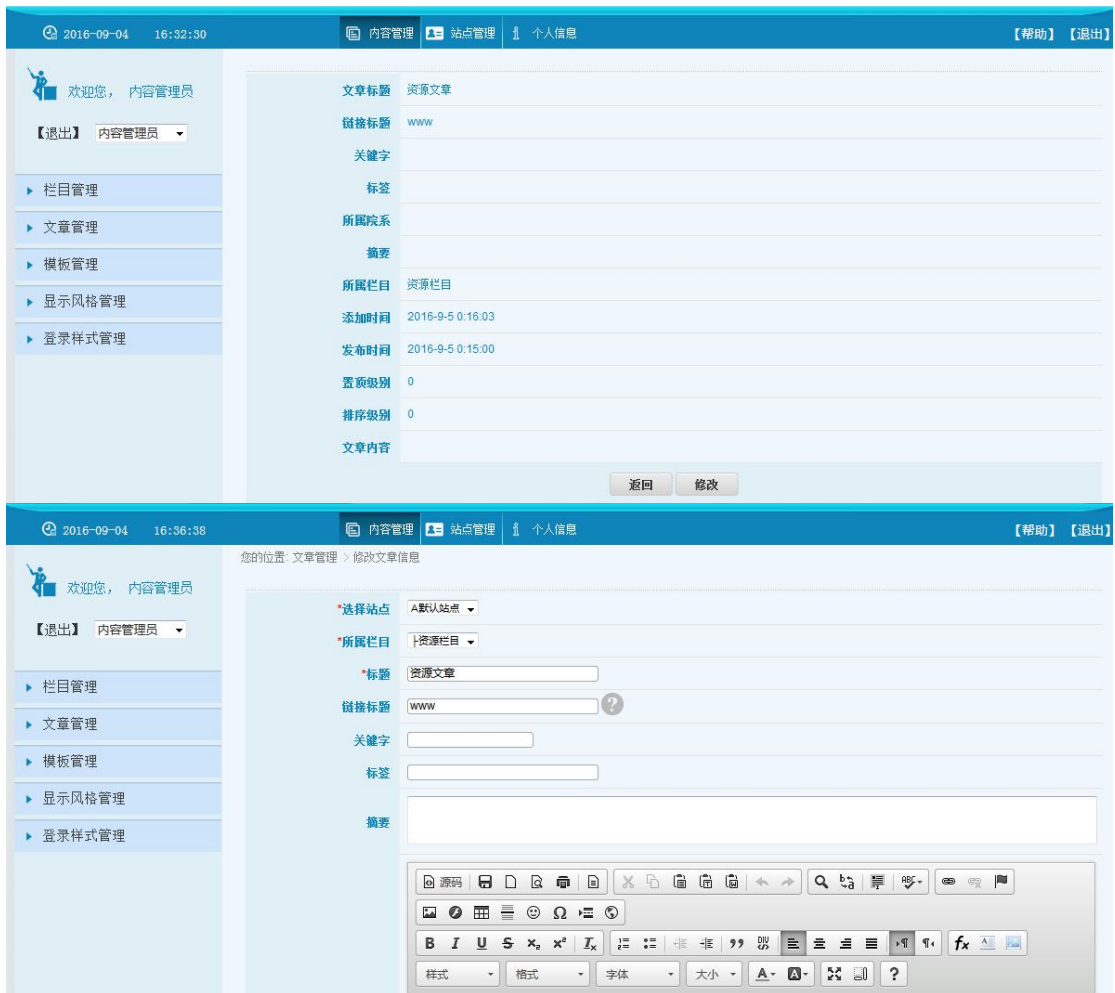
2016-09-04 16:32:30

内容管理 站点管理 个人信息

【帮助】 【退出】

欢迎您， 内容管理员

【退出】 内容管理员

▸ 栏目管理
▸ 文章管理
▸ 模板管理
▸ 显示风格管理
▸ 登录样式管理

| | |
|---|---|
| 文章标题 | 资源文章 |
| 链接标题 | www |
| 关键字 | |
| 标签 | |
| 所属院系 | |
| 摘要 | |
| 所属栏目 | 资源栏目 |
| 添加时间 | 2016-9-5 0:16:03 |
| 发布时间 | 2016-9-5 0:15:00 |
| 置顶级别 | 0 |
| 排序级别 | 0 |
| 文章内容 | |

返回 修改

2016-09-04 16:36:38

内容管理 站点管理 个人信息

【帮助】 【退出】

您的位置: 文章管理 > 修改文章信息

欢迎您， 内容管理员

【退出】 内容管理员

▸ 栏目管理
▸ 文章管理
▸ 模板管理
▸ 显示风格管理
▸ 登录样式管理

*选择站点 A默认站点

*所属栏目 ├资源栏目

*标题 资源文章

链接标题 www

关键字

标签

摘要

源码

样式 格式 字体 大小 ?